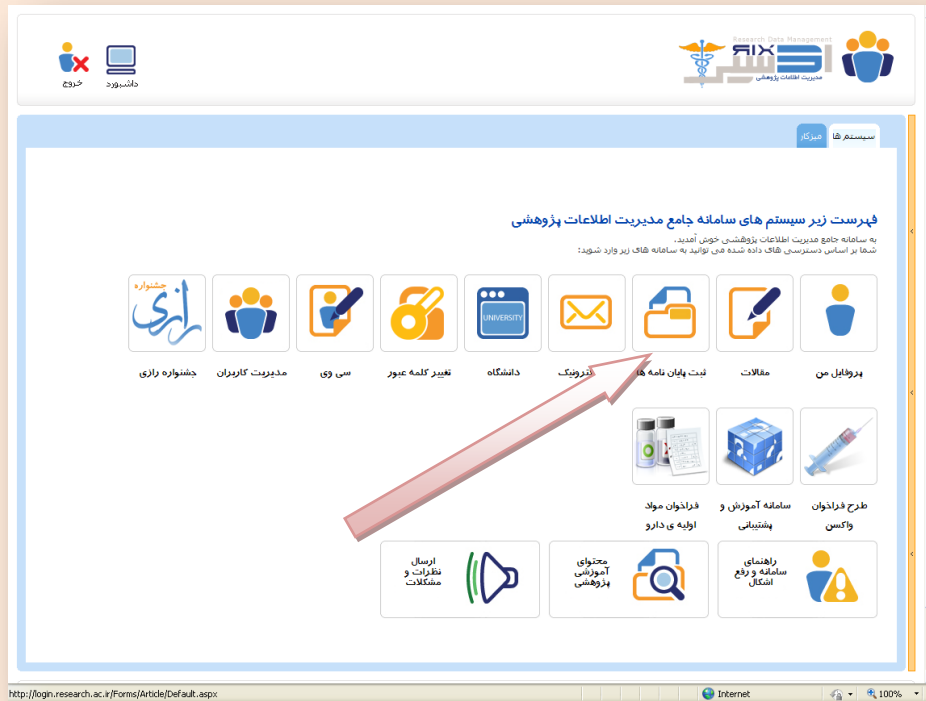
Research Data Management
RIX
مدیریت اطلاعات پژوهشی

داشبورد
خروج

سیستم ها
میزکار

فهرست زیر سیستم های سامانه جامع مدیریت اطلاعات پژوهشی

به سامانه جامع مدیریت اطلاعات پژوهشی خوش آمدید.
شما بر اساس دسترسی های داده شده می توانید به سامانه های زیر وارد شوید:

پروفایل من
مقالات
ثبت پایان نامه ها
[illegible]ترونیک
UNIVERSITY
دانشگاه
تغییر کلمه عبور
سی وی
مدیریت کاربران
جشنواره
رازی
جشنواره رازی

طرح فراخوان واکسن
سامانه آموزش و پشتیبانی
فراخوان مواد اولیه ی دارو

راهنمای سامانه و رفع اشکال
محتوای آموزشی پژوهشی
ارسال نظرات و مشکلات

http://login.research.ac.ir/Forms/Article/Default.aspx
Internet
100%